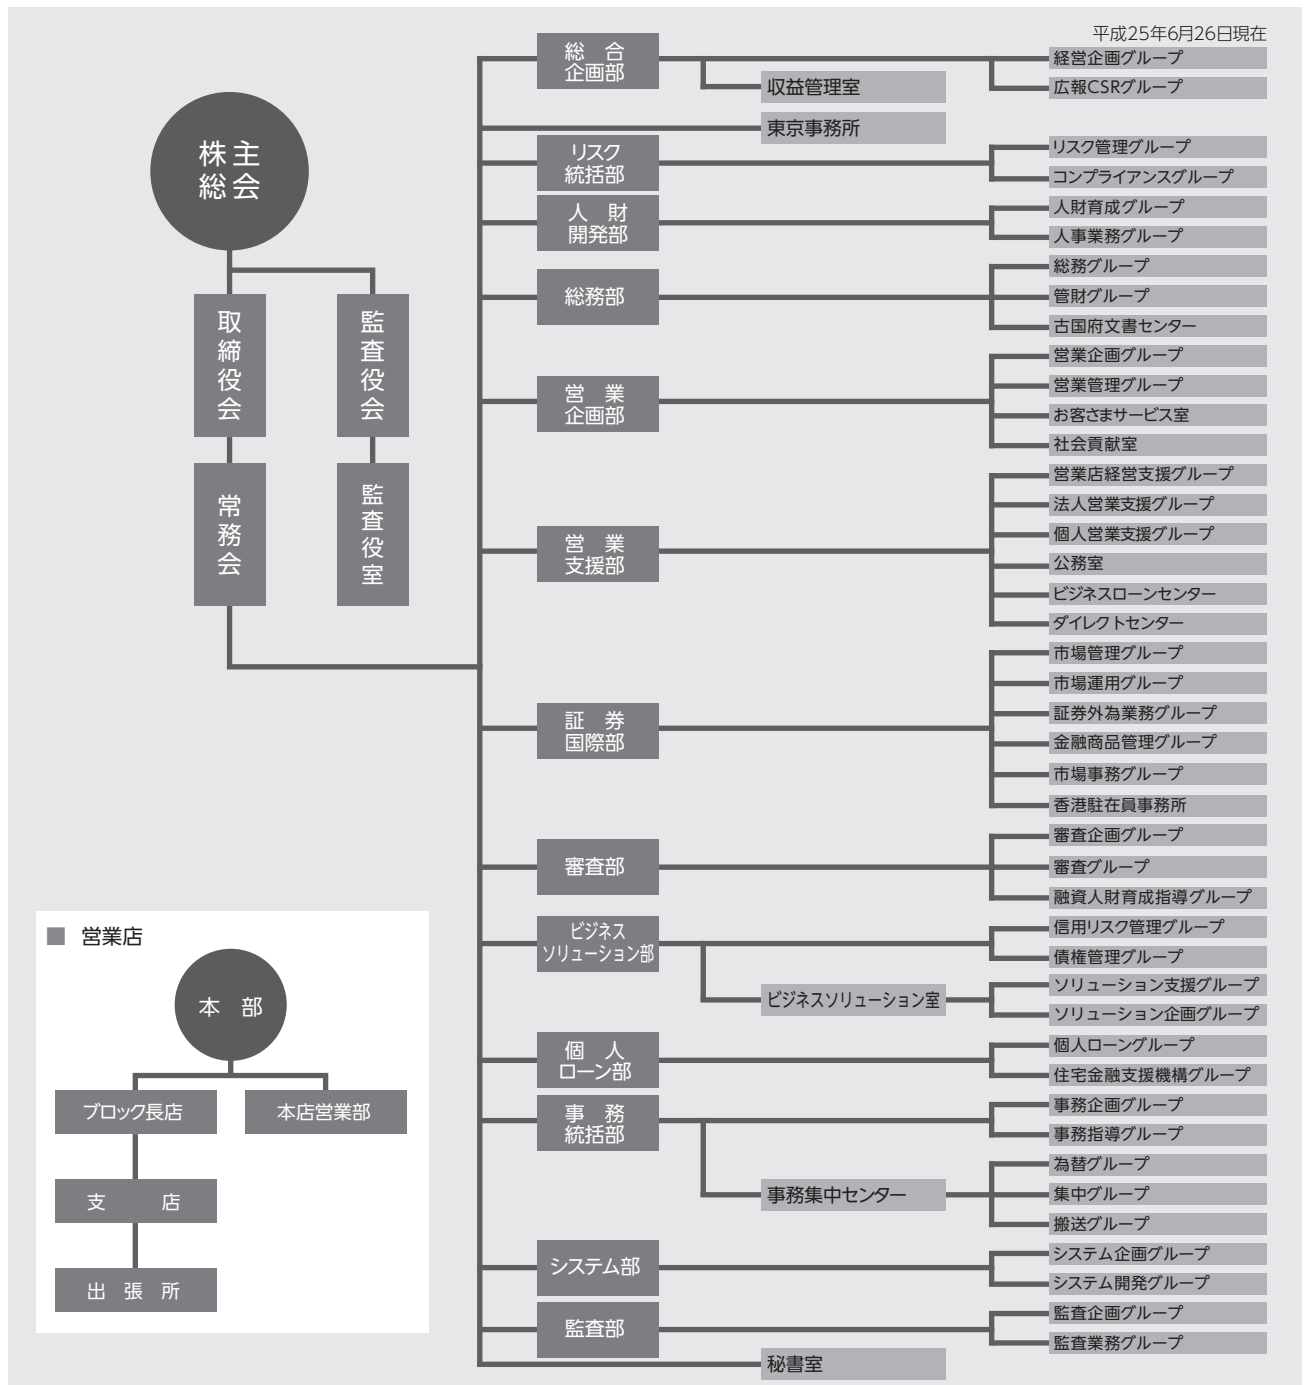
平成25年6月26日現在

株主総会

取締役会

監査役会

常務会

監査役室

総合企画部
経営企画グループ
広報CSRグループ
収益管理室

東京事務所

リスク統括部
リスク管理グループ
コンプライアンスグループ

人財開発部
人財育成グループ
人事業務グループ

総務部
総務グループ
管財グループ
古国府文書センター

営業企画部
営業企画グループ
営業管理グループ
お客さまサービス室
社会貢献室

営業支援部
営業店経営支援グループ
法人営業支援グループ
個人営業支援グループ
公務室
ビジネスローンセンター
ダイレクトセンター

証券国際部
市場管理グループ
市場運用グループ
証券外為業務グループ
金融商品管理グループ
市場事務グループ
香港駐在員事務所

審査部
審査企画グループ
審査グループ
融資人財育成指導グループ

ビジネスソリューション部
信用リスク管理グループ
債権管理グループ
ビジネスソリューション室
ソリューション支援グループ
ソリューション企画グループ

個人ローン部
個人ローングループ
住宅金融支援機構グループ

事務統括部
事務企画グループ
事務指導グループ
事務集中センター
為替グループ
集中グループ
搬送グループ

システム部
システム企画グループ
システム開発グループ

監査部
監査企画グループ
監査業務グループ

秘書室

■ 営業店

本部

ブロック長店

本店営業部

支店

出張所